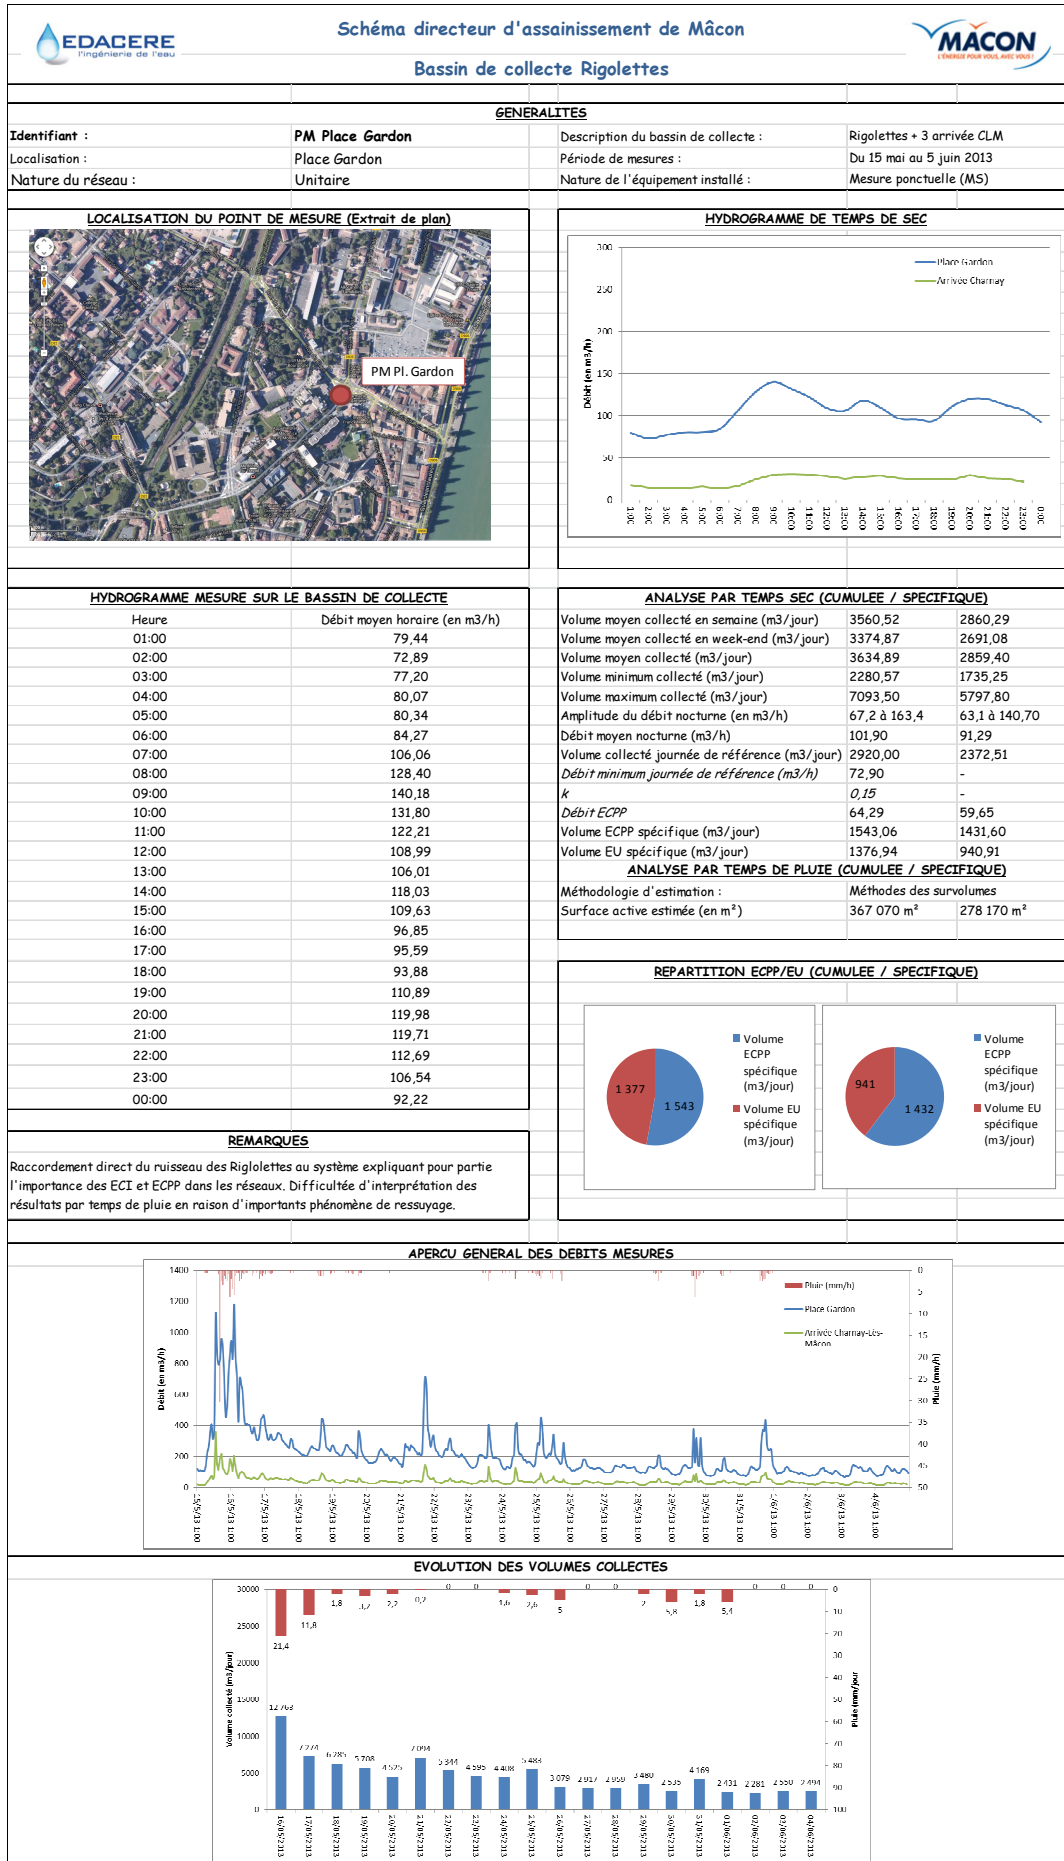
EDACERE
l'ingénierie de l'eau

Schéma directeur d'assainissement de Mâcon

Bassin de collecte Rigolettes

MACON
L'ÉNERGIE POUR VOUS, AVEC VOUS !

GENERALITES

| Identifiant : | PM Place Gardon | Description du bassin de collecte : | Rigolettes + 3 arrivée CLM |
|---|---|---|---|
| Localisation : | Place Gardon | Période de mesures : | Du 15 mai au 5 juin 2013 |
| Nature du réseau : | Unitaire | Nature de l'équipement installé : | Mesure ponctuelle (MS) |

LOCALISATION DU POINT DE MESURE (Extrait de plan)

PM Pl. Gardon

HYDROGRAMME DE TEMPS DE SEC

Place Gardon
Arrivée Charnay

Débit (en m3/h)

300, 250, 200, 150, 100, 50, 0

1:00, 2:00, 3:00, 4:00, 5:00, 6:00, 7:00, 8:00, 9:00, 10:00, 11:00, 12:00, 13:00, 14:00, 15:00, 16:00, 17:00, 18:00, 19:00, 20:00, 21:00, 22:00, 23:00, 0:00

HYDROGRAMME MESURE SUR LE BASSIN DE COLLECTE

| Heure | Débit moyen horaire (en m3/h) |
|---|---|
| 01:00 | 79,44 |
| 02:00 | 72,89 |
| 03:00 | 77,20 |
| 04:00 | 80,07 |
| 05:00 | 80,34 |
| 06:00 | 84,27 |
| 07:00 | 106,06 |
| 08:00 | 128,40 |
| 09:00 | 140,18 |
| 10:00 | 131,80 |
| 11:00 | 122,21 |
| 12:00 | 108,99 |
| 13:00 | 106,01 |
| 14:00 | 118,03 |
| 15:00 | 109,63 |
| 16:00 | 96,85 |
| 17:00 | 95,59 |
| 18:00 | 93,88 |
| 19:00 | 110,89 |
| 20:00 | 119,98 |
| 21:00 | 119,71 |
| 22:00 | 112,69 |
| 23:00 | 106,54 |
| 00:00 | 92,22 |

ANALYSE PAR TEMPS SEC (CUMULEE / SPECIFIQUE)

| | | |
|---|---|---|
| Volume moyen collecté en semaine (m3/jour) | 3560,52 | 2860,29 |
| Volume moyen collecté en week-end (m3/jour) | 3374,87 | 2691,08 |
| Volume moyen collecté (m3/jour) | 3634,89 | 2859,40 |
| Volume minimum collecté (m3/jour) | 2280,57 | 1735,25 |
| Volume maximum collecté (m3/jour) | 7093,50 | 5797,80 |
| Amplitude du débit nocturne (en m3/h) | 67,2 à 163,4 | 63,1 à 140,70 |
| Débit moyen nocturne (m3/h) | 101,90 | 91,29 |
| Volume collecté journée de référence (m3/jour) | 2920,00 | 2372,51 |
| Débit minimum journée de référence (m3/h) | 72,90 | - |
| k | 0,15 | - |
| Débit ECPP | 64,29 | 59,65 |
| Volume ECPP spécifique (m3/jour) | 1543,06 | 1431,60 |
| Volume EU spécifique (m3/jour) | 1376,94 | 940,91 |

ANALYSE PAR TEMPS DE PLUIE (CUMULEE / SPECIFIQUE)

| | | |
|---|---|---|
| Méthodologie d'estimation : | Méthodes des survolumes | |
| Surface active estimée (en m²) | 367 070 m² | 278 170 m² |

REPARTITION ECPP/EU (CUMULEE / SPECIFIQUE)

1 377
1 543
Volume ECPP spécifique (m3/jour)
Volume EU spécifique (m3/jour)

941
1 432
Volume ECPP spécifique (m3/jour)
Volume EU spécifique (m3/jour)

REMARQUES

Raccordement direct du ruisseau des Riglolettes au système expliquant pour partie l'importance des ECI et ECPP dans les réseaux. Difficultée d'interprétation des résultats par temps de pluie en raison d'importants phénomène de ressuyage.

APERCU GENERAL DES DEBITS MESURES

Pluie (mm/h)
Place Gardon
Arrivée Charnay-Lès-Mâcon

Débit (en m3/h)
Pluie (mm/h)

1400, 1200, 1000, 800, 600, 400, 200, 0
0, 5, 10, 15, 20, 25, 30, 35, 40, 45, 50

15/5/13 1:00, 16/5/13 1:00, 17/5/13 1:00, 18/5/13 1:00, 19/5/13 1:00, 20/5/13 1:00, 21/5/13 1:00, 22/5/13 1:00, 23/5/13 1:00, 24/5/13 1:00, 25/5/13 1:00, 26/5/13 1:00, 27/5/13 1:00, 28/5/13 1:00, 29/5/13 1:00, 30/5/13 1:00, 31/5/13 1:00, 1/6/13 1:00, 2/6/13 1:00, 3/6/13 1:00, 4/6/13 1:00

EVOLUTION DES VOLUMES COLLECTES

Volume collecté (m3/jour)
Pluie (mm/jour)

30000, 25000, 20000, 15000, 10000, 5000, 0
0, 10, 20, 30, 40, 50, 60, 70, 80, 90, 100

21,4, 11,8, 1,8, 1,7, 2,2, 0,7, 0, 0, 1,6, 2,6, 5, 0, 0, 2, 5,8, 1,8, 5,4, 0, 0, 0

12 763, 7 274, 6 285, 5 708, 4 525, 7 094, 5 344, 4 595, 4 408, 5 484, 3 079, 2 017, 2 050, 3 480, 2 535, 4 169, 2 431, 2 281, 2 550, 2 494

16/05/2013, 17/05/2013, 18/05/2013, 19/05/2013, 20/05/2013, 21/05/2013, 22/05/2013, 23/05/2013, 24/05/2013, 25/05/2013, 26/05/2013, 27/05/2013, 28/05/2013, 29/05/2013, 30/05/2013, 31/05/2013, 01/06/2013, 02/06/2013, 03/06/2013, 04/06/2013